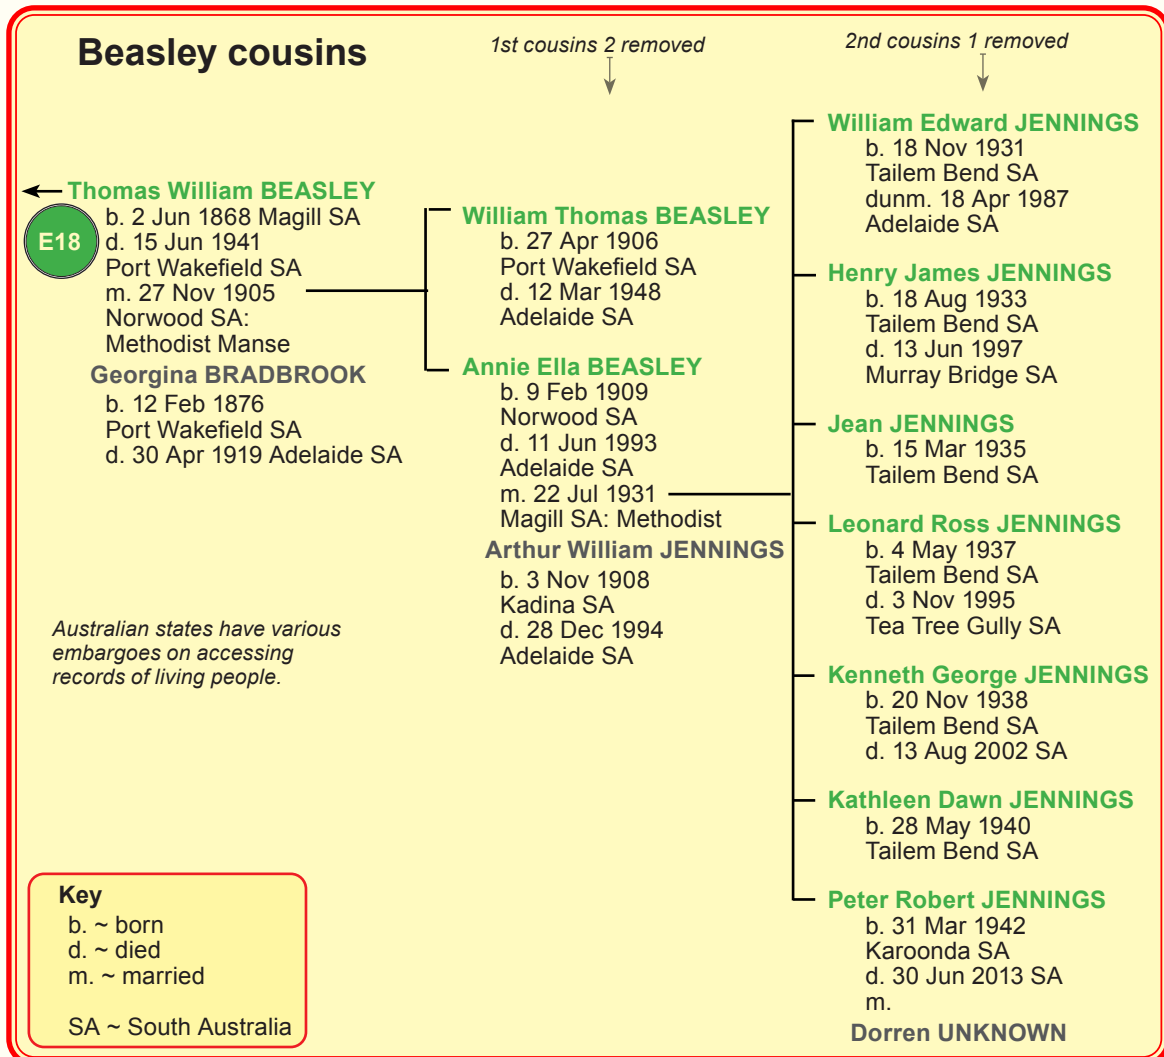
Beasley cousins

1st cousins 2 removed

2nd cousins 1 removed

Thomas William BEASLEY
E18
b. 2 Jun 1868 Magill SA
d. 15 Jun 1941
Port Wakefield SA
m. 27 Nov 1905
Norwood SA:
Methodist Manse
Georgina BRADBROOK
b. 12 Feb 1876
Port Wakefield SA
d. 30 Apr 1919 Adelaide SA

William Thomas BEASLEY
b. 27 Apr 1906
Port Wakefield SA
d. 12 Mar 1948
Adelaide SA

Annie Ella BEASLEY
b. 9 Feb 1909
Norwood SA
d. 11 Jun 1993
Adelaide SA
m. 22 Jul 1931
Magill SA: Methodist
Arthur William JENNINGS
b. 3 Nov 1908
Kadina SA
d. 28 Dec 1994
Adelaide SA

William Edward JENNINGS
b. 18 Nov 1931
Tailem Bend SA
dunm. 18 Apr 1987
Adelaide SA

Henry James JENNINGS
b. 18 Aug 1933
Tailem Bend SA
d. 13 Jun 1997
Murray Bridge SA

Jean JENNINGS
b. 15 Mar 1935
Tailem Bend SA

Leonard Ross JENNINGS
b. 4 May 1937
Tailem Bend SA
d. 3 Nov 1995
Tea Tree Gully SA

Kenneth George JENNINGS
b. 20 Nov 1938
Tailem Bend SA
d. 13 Aug 2002 SA

Kathleen Dawn JENNINGS
b. 28 May 1940
Tailem Bend SA

Peter Robert JENNINGS
b. 31 Mar 1942
Karoonda SA
d. 30 Jun 2013 SA
m.
Dorren UNKNOWN

Australian states have various embargoes on accessing records of living people.

Key
b. ~ born
d. ~ died
m. ~ married

SA ~ South Australia